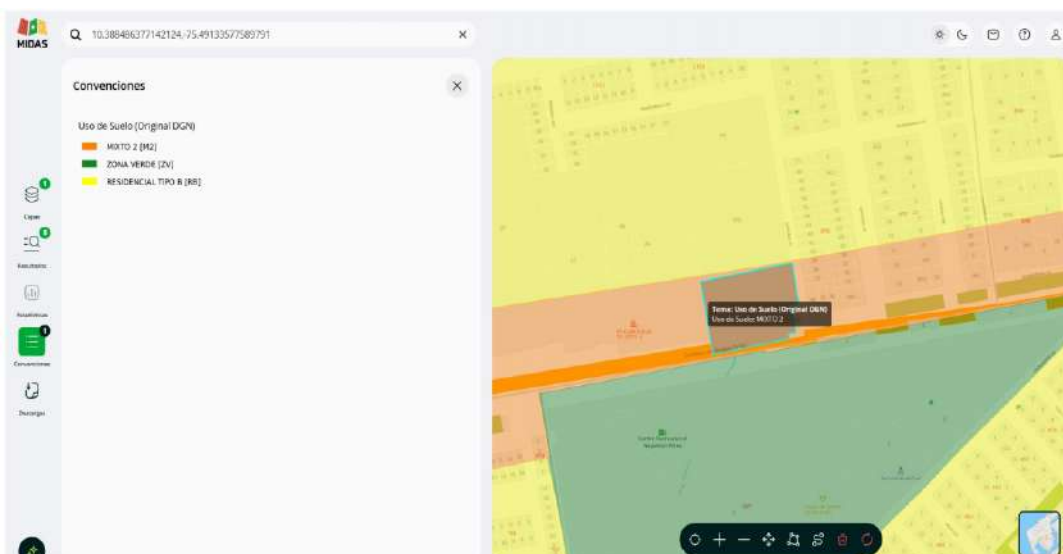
MIDAS

10.388486377142124,-75.49133577589791

Convenciones

Uso de Suelo (Original DGN)

MIXTO 2 [M2]

ZONA VERDE [ZV]

RESIDENCIAL TIPO B [RB]

Capas

Resultados

Estadísticas

Convenciones

Descargas

Tema: Uso de Suelo (Original DGN)
Uso de Suelo: MIXTO 2